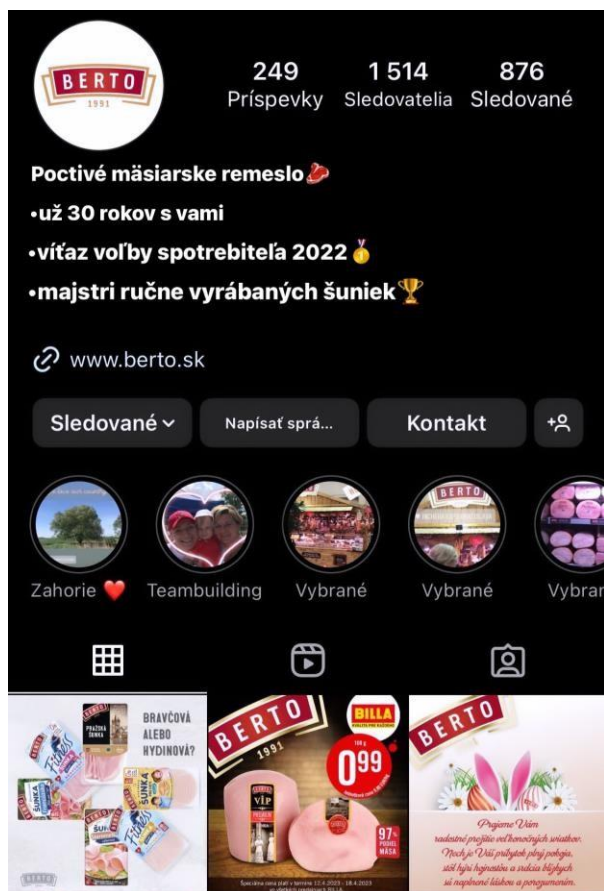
BERTO
1991

249
Príspevky

1 514
Sledovatelia

876
Sledované

Poctivé mäsiarske remeslo🥩
•už 30 rokov s vami
•víťaz voľby spotrebiteľa 2022🥇
•majstri ručne vyrábaných šuniek🏆

www.berto.sk

Sledované
Napísať sprá...
Kontakt

Zahorie ❤️
Teambuilding
Vybrané
Vybrané
Vybran

BRAVČOVÁ ALEBO HYDINOVÁ?
PRAŽSKÁ ŠUNKA
Fitness
ŠUNKA
ŠUNKA
BERTO

BERTO
1991
BILLA
0.99
VIP
97% PODIEL MÄSA
Špeciálna cena platí v termíne 12.4.2023 - 18.4.2023

BERTO
Prajeme Vám radostné prežitie veľkonočných sviatkov. Nech je Váš príbytok plný pokoja, stôl hojní hojnosťou a srdcia blízkych sú naplnené láskou a porozumením.